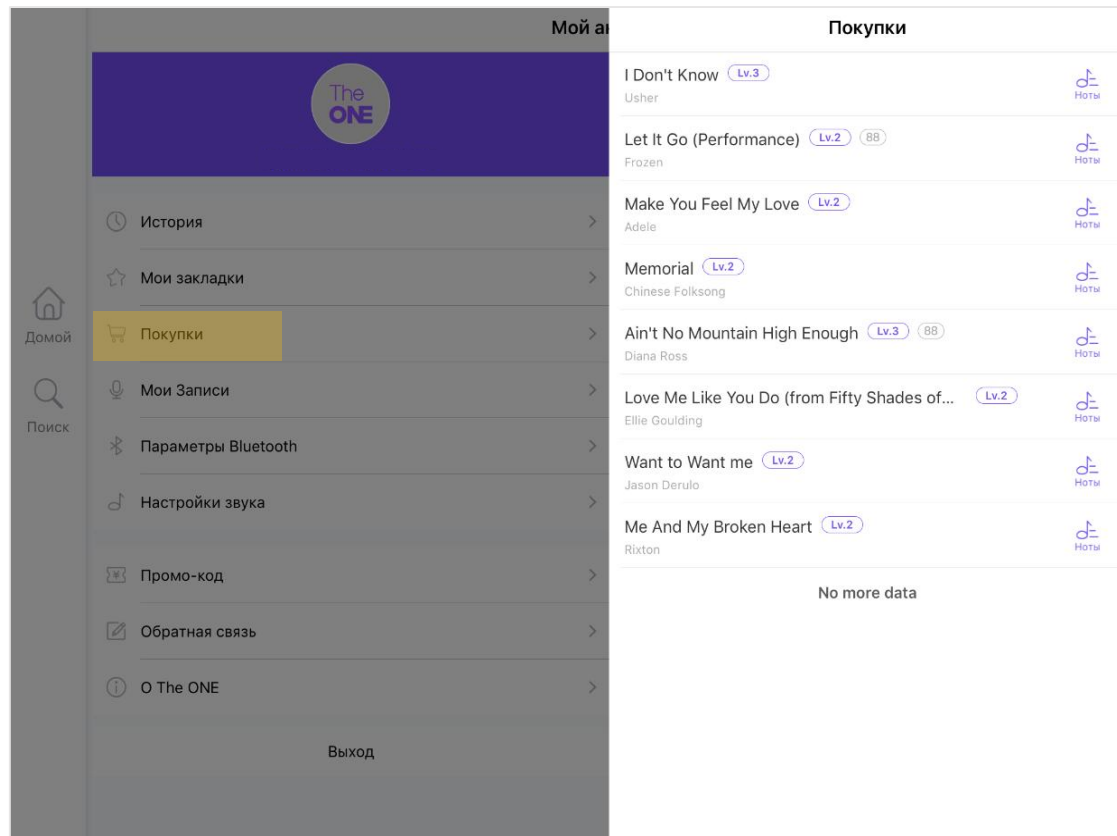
Мой а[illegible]

The ONE

История

Мои закладки

Покупки

Мои Записи

Параметры Bluetooth

Настройки звука

Промо-код

Обратная связь

О The ONE

Выход

Домой

Поиск

Покупки

I Don't Know Lv.3
Usher
Ноты

Let It Go (Performance) Lv.2 88
Frozen
Ноты

Make You Feel My Love Lv.2
Adele
Ноты

Memorial Lv.2
Chinese Folksong
Ноты

Ain't No Mountain High Enough Lv.3 88
Diana Ross
Ноты

Love Me Like You Do (from Fifty Shades of... Lv.2
Ellie Goulding
Ноты

Want to Want me Lv.2
Jason Derulo
Ноты

Me And My Broken Heart Lv.2
Rixton
Ноты

No more data